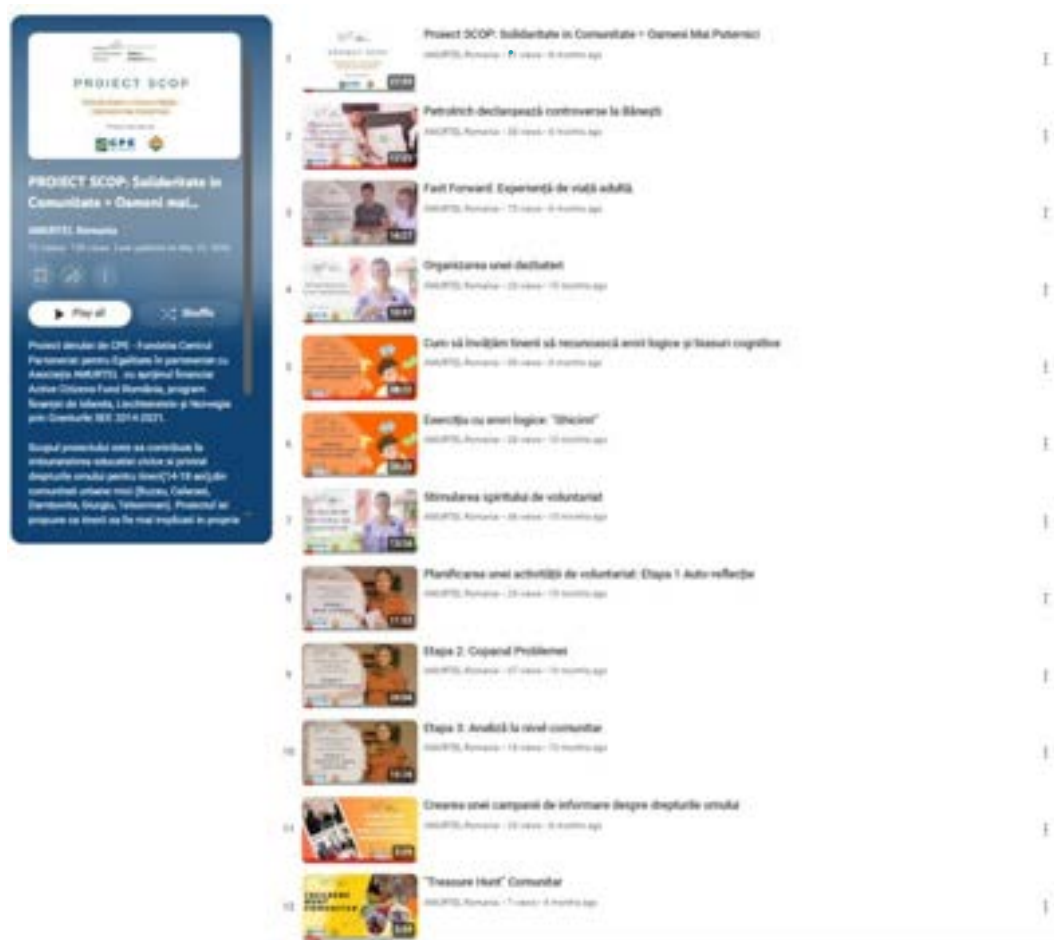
PROIECT SCOP

CPE

PROIECT SCOP: Solidaritate in Comunitate + Oameni mai...

AMURTEL Romania

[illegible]

Play all

Shuffle

Proiect derulat de CPE - Fundația Centrul Parteneriat pentru Egalitate în parteneriat cu Asociația AMURTEL, cu sprijinul financiar Active Citizens Fund România, program finanțat de Islanda, Liechtenstein și Norvegia prin Granturile SEE 2014-2021.

Scopul proiectului este sa contribuie la imbunatatirea educatiei civice si privind drepturile omului pentru tineri(14-18 ani) din comunitati urbane mici (Buzau, Calarasi, Dambovita, Giurgiu, Teleorman). Proiectul isi propune ca tinerii sa fie mai implicati in propria

1 Proiect SCOP: Solidaritate in Comunitate + Oameni Mai Puternici
AMURTEL Romania · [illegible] views · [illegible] months ago
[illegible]

2 Patrulrich declanșează controverse la Bănești
AMURTEL Romania · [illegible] views · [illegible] months ago
12:25

3 Fast Forward: Experiență de viață adultă
AMURTEL Romania · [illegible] views · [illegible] months ago
14:27

4 Organizarea unei dezbateri
AMURTEL Romania · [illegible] views · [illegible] months ago
10:57

5 Cum să învățăm tinerii să recunoască erori logice și biasuri cognitive
AMURTEL Romania · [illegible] views · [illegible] months ago
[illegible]

6 Exercițiu cu erori logice: "Sticlini"
AMURTEL Romania · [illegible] views · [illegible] months ago
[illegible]

7 Stimularea spiritului de voluntariat
AMURTEL Romania · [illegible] views · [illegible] months ago
13:16

8 Planificarea unei activități de voluntariat: Etapa 1 Auto reflecție
AMURTEL Romania · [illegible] views · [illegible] months ago
11:32

9 Etapa 2: Copacul Problemei
AMURTEL Romania · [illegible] views · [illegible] months ago
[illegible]

10 Etapa 3: Analiză la nivel comunitar
AMURTEL Romania · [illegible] views · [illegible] months ago
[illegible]

11 Crearea unei campanii de informare despre drepturile omului
AMURTEL Romania · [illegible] views · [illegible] months ago
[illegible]

12 "Treasure Hunt" Comunitar
AMURTEL Romania · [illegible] views · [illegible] months ago
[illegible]